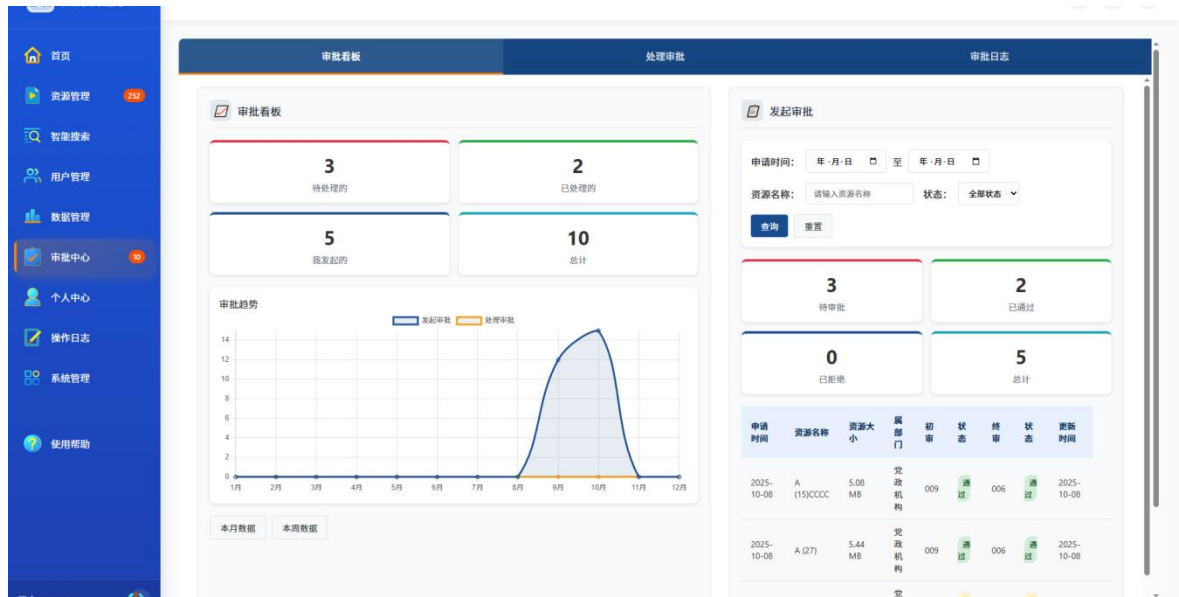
首页
资源管理 252
智能搜索
用户管理
数据管理
审批中心 10
个人中心
操作日志
系统管理
使用帮助

审批看板
处理审批
审批日志

审批看板

3
待处理的

2
已处理的

5
我发起的

10
总计

审批趋势
发起审批 处理审批
14
12
10
8
6
4
2
0
1月 2月 3月 4月 5月 6月 7月 8月 9月 10月 11月 12月

本月数据 本周数据

发起审批

申请时间: 年-月-日 至 年-月-日
资源名称: 请输入资源名称 状态: 全部状态
查询 重置

3
待审批

2
已通过

0
已拒绝

5
总计

| 申请时间 | 资源名称 | 资源大小 | 属部门 | 初审 | 状态 | 终审 | 状态 | 更新时间 |
|---|---|---|---|---|---|---|---|---|
| 2025-10-08 | A (15)CCCC | 5.08 MB | 党政机构 | 009 | 通过 | 006 | 通过 | 2025-10-08 |
| 2025-10-08 | A (27) | 5.44 MB | 党政机构 | 009 | 通过 | 006 | 通过 | 2025-10-08 |